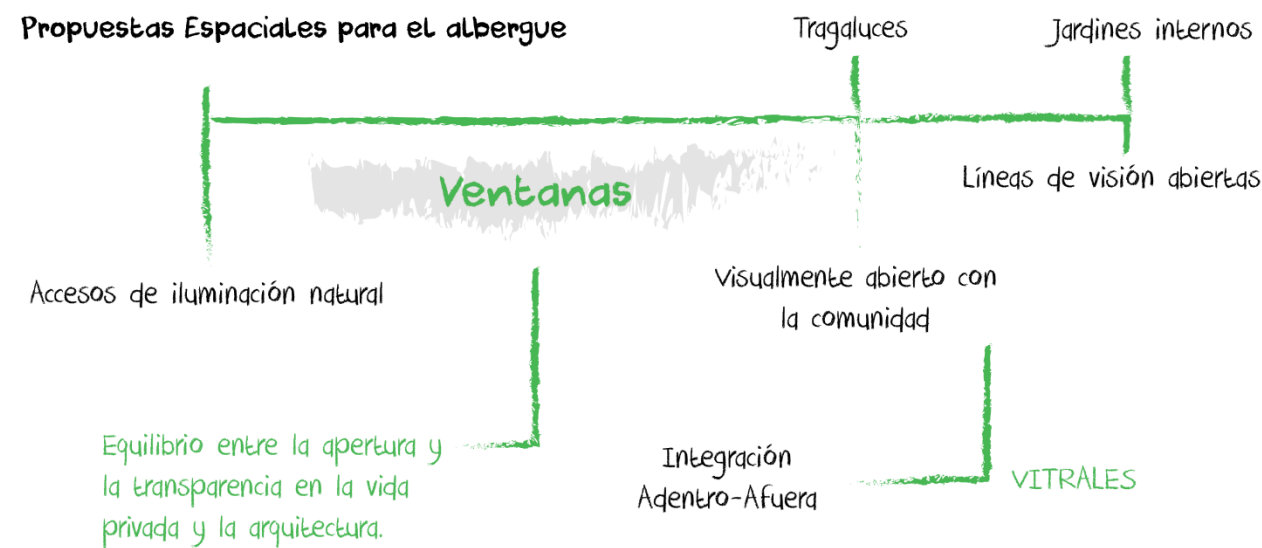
Propuestas Espaciales para el albergue

Tragaluces

Jardines internos

Ventanas

Líneas de visión abiertas

Accesos de iluminación natural

Visualmente abierto con la comunidad

Equilibrio entre la apertura y la transparencia en la vida privada y la arquitectura.

Integración Adentro-Afuera

VITRALES